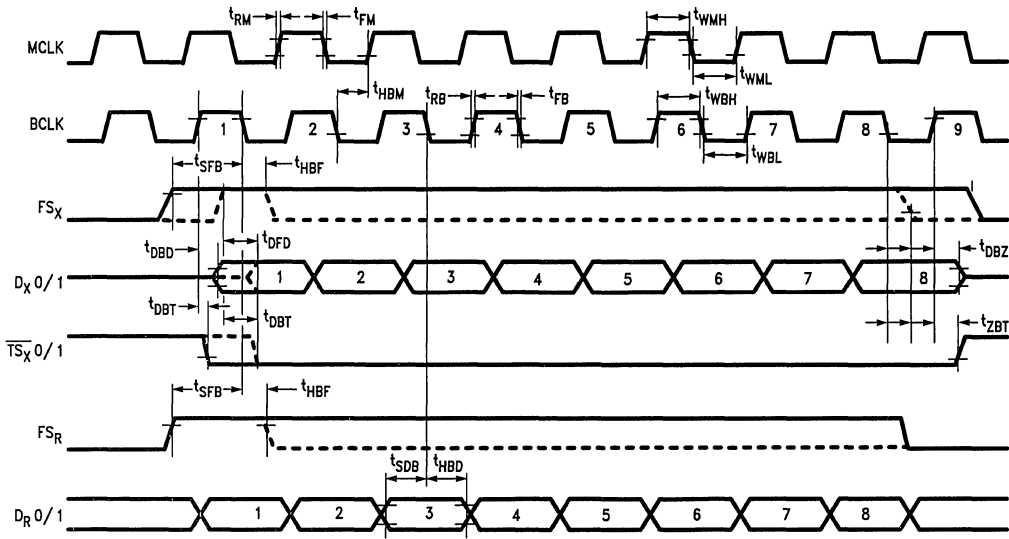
$t_{RM}$ $t_{FM}$ $t_{WMH}$

MCLK

$t_{WML}$

$t_{HBM}$ $t_{RB}$ $t_{FB}$ $t_{WBH}$

BCLK 1 2 3 4 5 6 7 8 9

$t_{WBL}$

$t_{SFB}$ $t_{HBF}$

$FS_X$

$t_{DBD}$ $t_{DFD}$ $t_{DBZ}$

$D_X$ 0/1 1 2 3 4 5 6 7 8

$t_{DBT}$ $t_{DBT}$ $t_{ZBT}$

$\overline{TS_X}$ 0/1

$t_{SFB}$ $t_{HBF}$

$FS_R$

$t_{SDB}$ $t_{HBD}$

$D_R$ 0/1 1 2 3 4 5 6 7 8